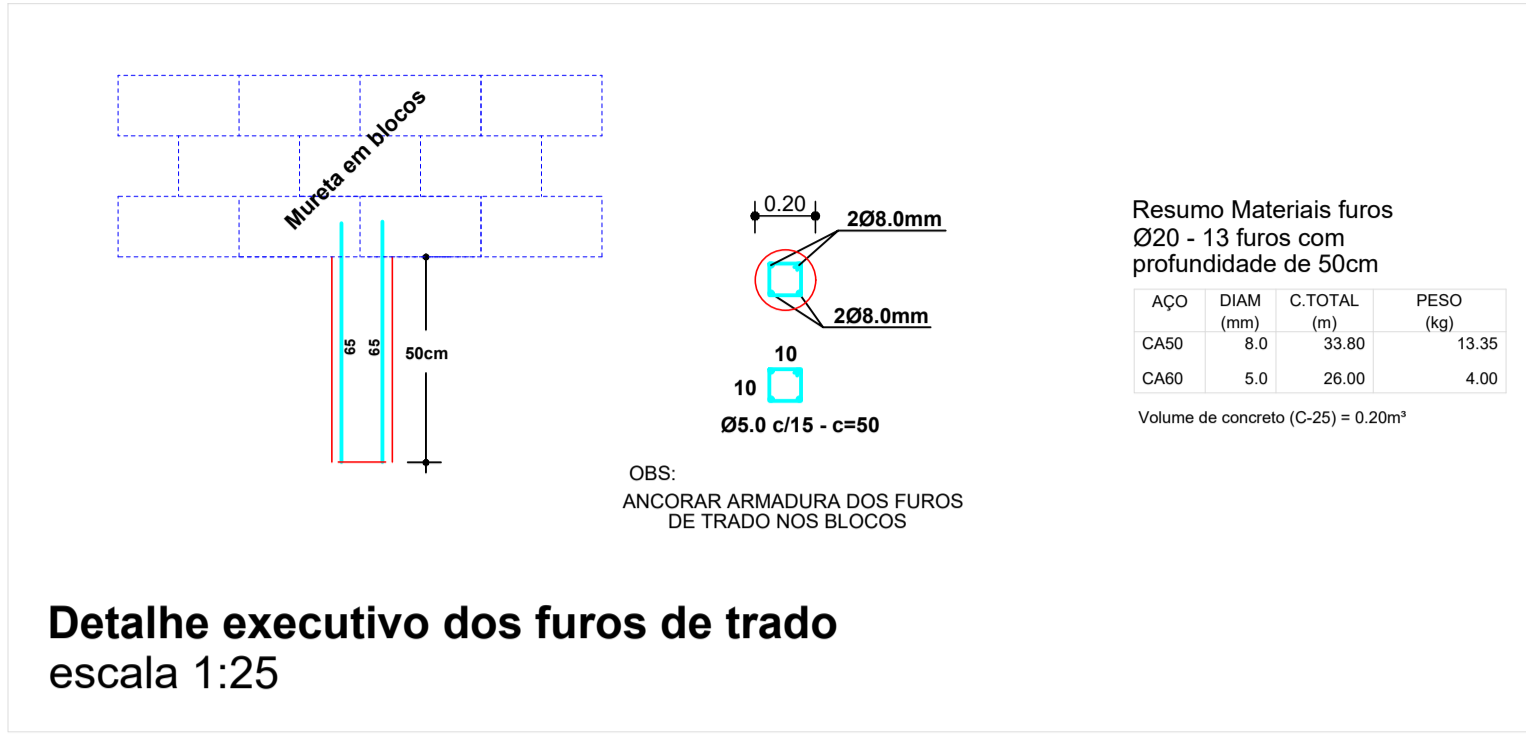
Mureta em blocos

65 65

50cm

0.20

2Ø8.0mm

2Ø8.0mm

10

10

Ø5.0 c/15 - c=50

OBS:

ANCORAR ARMADURA DOS FUROS DE TRADO NOS BLOCOS

Resumo Materiais furos
Ø20 - 13 furos com profundidade de 50cm

| AÇO | DIAM (mm) | C.TOTAL (m) | PESO (kg) |
|---|---|---|---|
| CA50 | 8.0 | 33.80 | 13.35 |
| CA60 | 5.0 | 26.00 | 4.00 |

Volume de concreto (C-25) = 0.20m³

Detalhe executivo dos furos de trado
escala 1:25